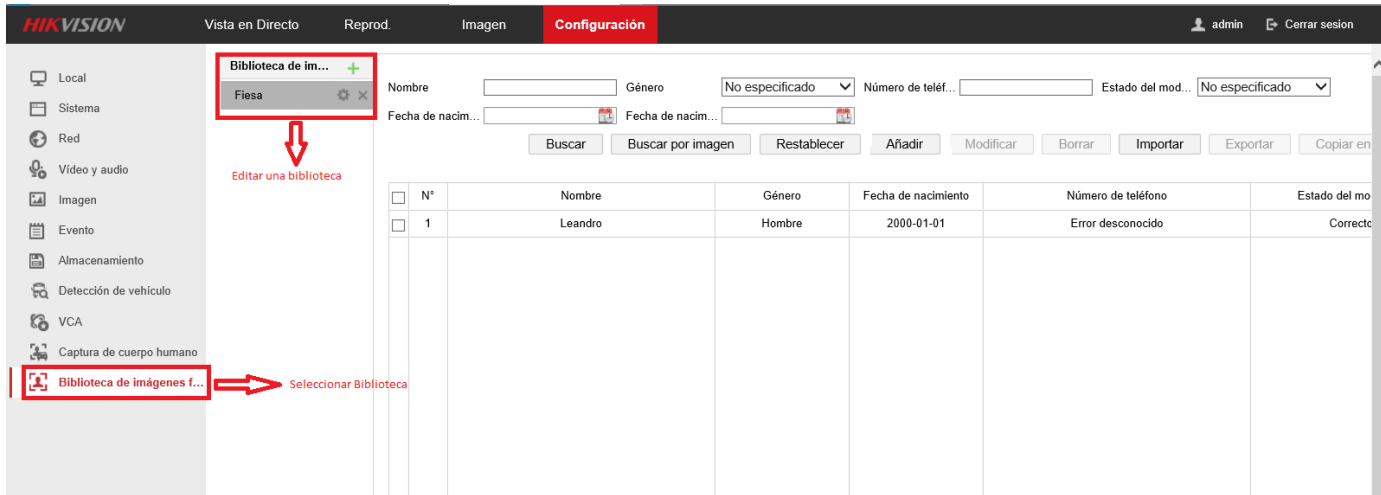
HIKVISION Vista en Directo Reprod. Imagen Configuración admin Cerrar sesion

Local
Sistema
Red
Vídeo y audio
Imagen
Evento
Almacenamiento
Detección de vehículo
VCA
Captura de cuerpo humano
Biblioteca de imágenes f...

Seleccionar Biblioteca

Biblioteca de im...
Fiesa

Editar una biblioteca

Nombre
Género No especificado
Número de teléf...
Estado del mod... No especificado
Fecha de nacim...
Fecha de nacim...

Buscar Buscar por imagen Restablecer Añadir Modificar Borrar Importar Exportar Copiar en

| | N° | Nombre | Género | Fecha de nacimiento | Número de teléfono | Estado del mo |
|---|---|---|---|---|---|---|
| | 1 | Leandro | Hombre | 2000-01-01 | Error desconocido | Correcto |